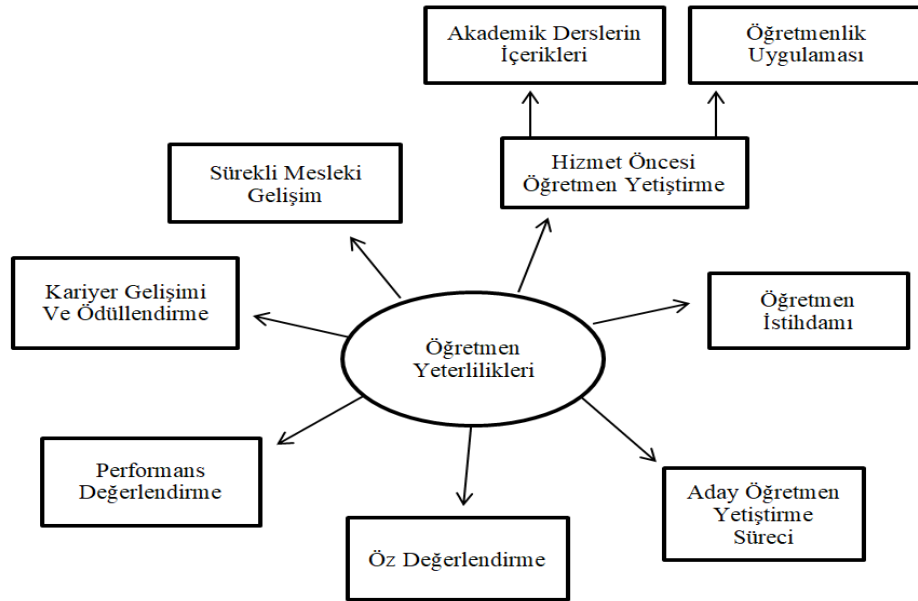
Akademik Derslerin İçerikleri

Öğretmenlik Uygulaması

Sürekli Mesleki Gelişim

Hizmet Öncesi Öğretmen Yetiştirme

Kariyer Gelişimi Ve Ödüllendirme

Öğretmen Yeterlilikleri

Öğretmen İstihdamı

Performans Değerlendirme

Aday Öğretmen Yetiştirme Süreci

Öz Değerlendirme